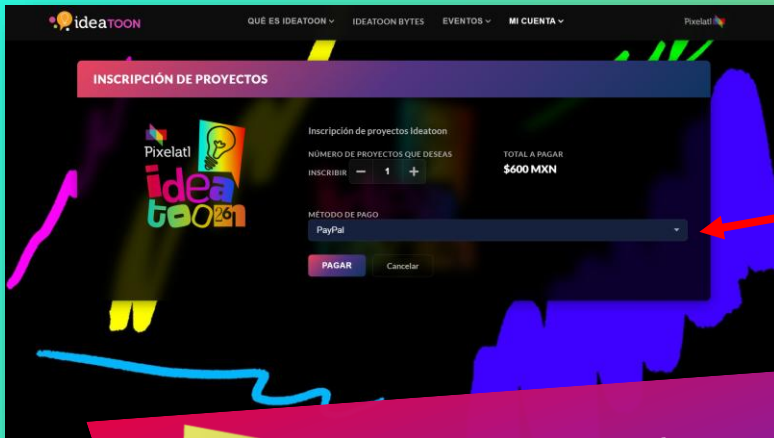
ideatoon

QUÉ ES IDEATOON IDEATOON BYTES EVENTOS MI CUENTA

Pixelatl

INSCRIPCIÓN DE PROYECTOS

Pixelatl
idea toon 2021

Inscripción de proyectos Ideatoon

NÚMERO DE PROYECTOS QUE DESEAS INSCRIBIR
− 1 +

TOTAL A PAGAR
$600 MXN

MÉTODO DE PAGO
PayPal

PAGAR
Cancelar